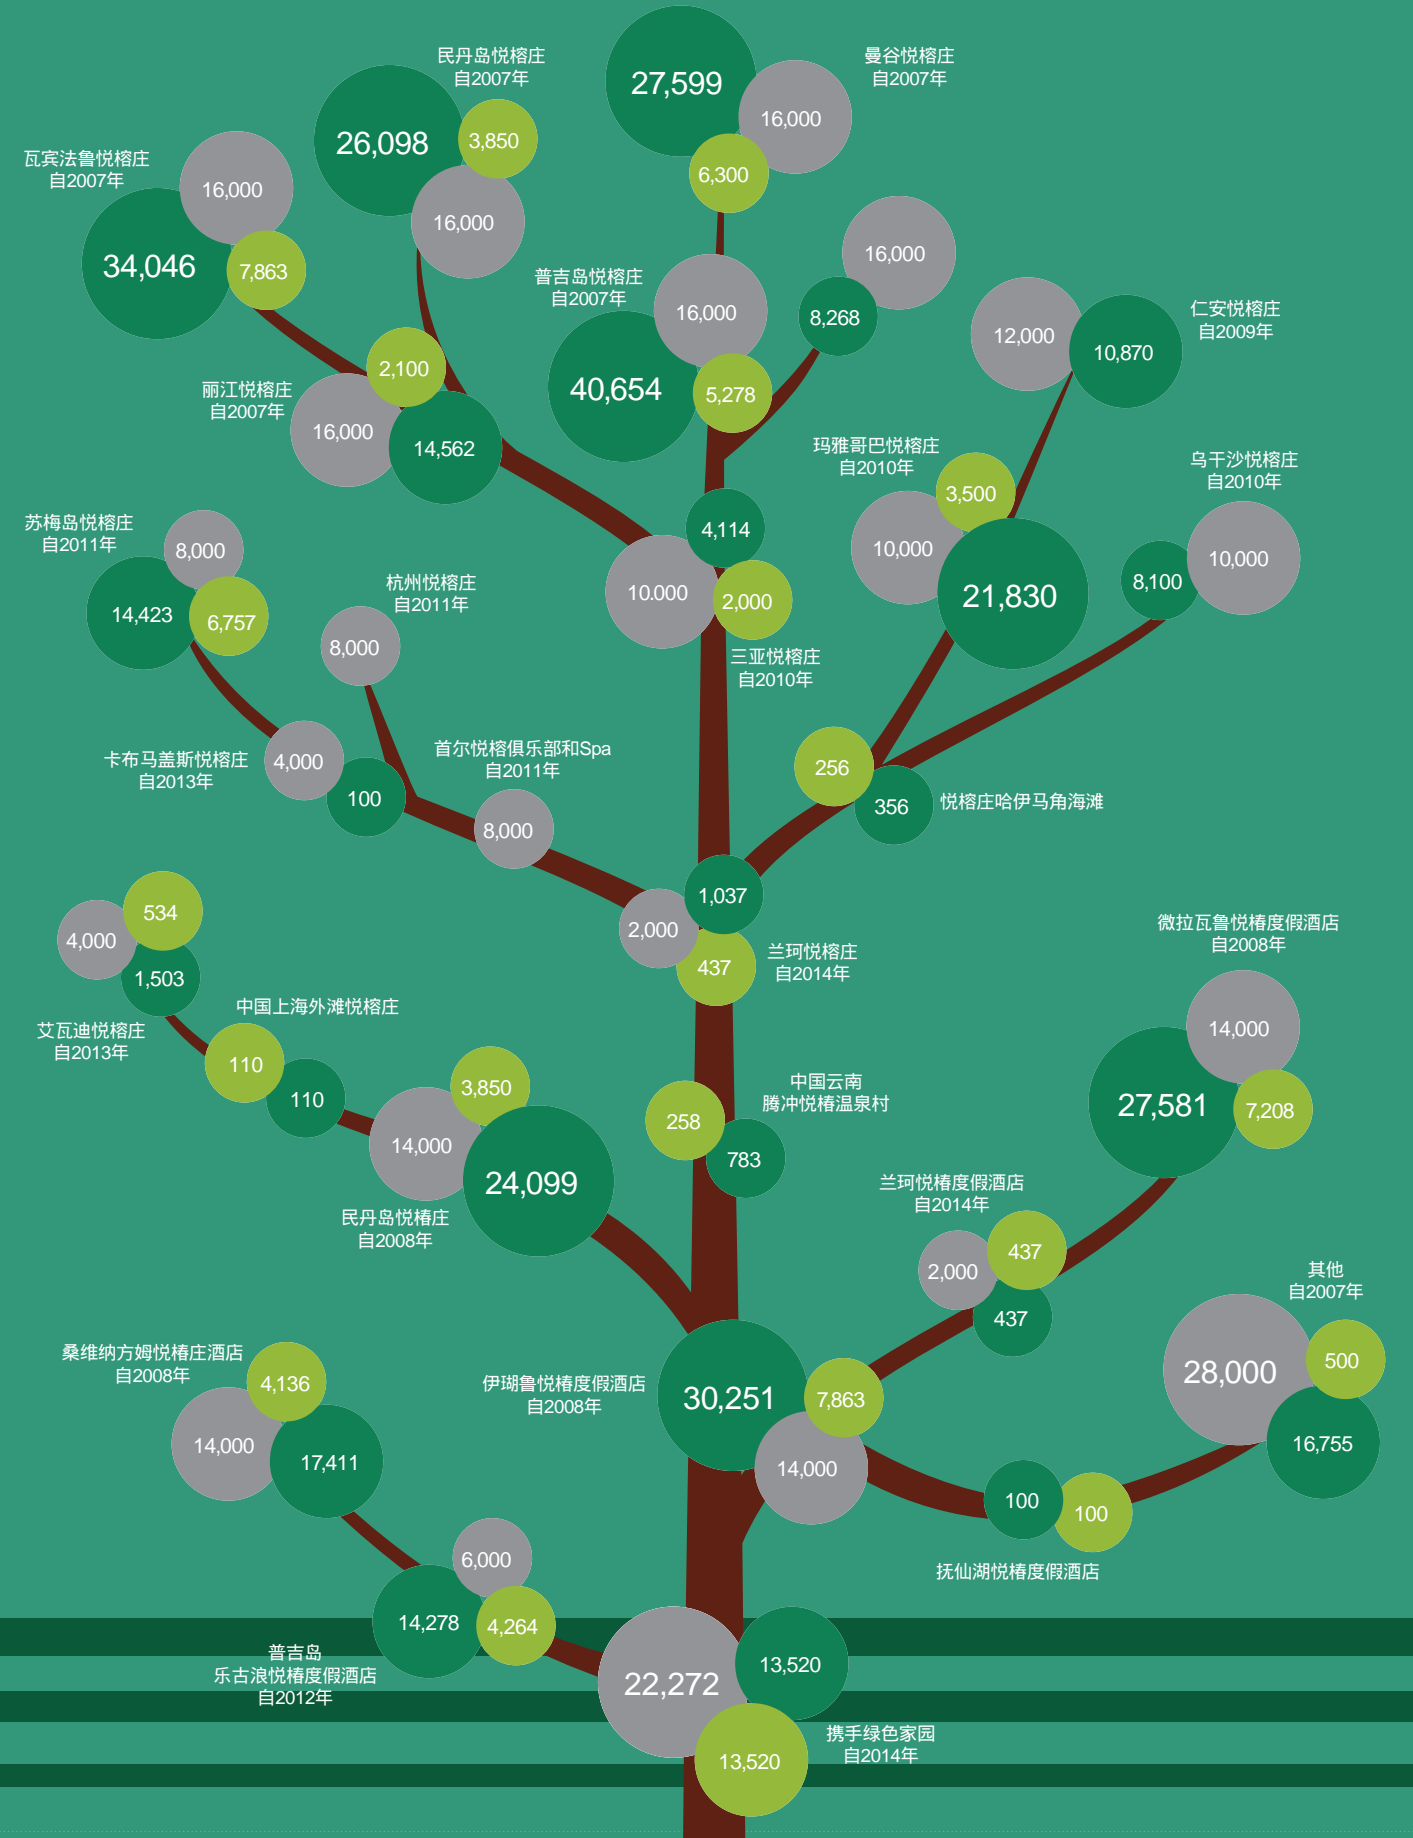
27,599
民丹岛悦榕庄
自2007年
曼谷悦榕庄
自2007年
16,000
瓦宾法鲁悦榕庄
自2007年
26,098
3,850
6,300
16,000
16,000
34,046
7,863
16,000
普吉岛悦榕庄
自2007年
16,000
8,268
12,000
10,870
仁安悦榕庄
自2009年
2,100
丽江悦榕庄
自2007年
16,000
14,562
40,654
5,278
玛雅哥巴悦榕庄
自2010年
3,500
乌干沙悦榕庄
自2010年
苏梅岛悦榕庄
自2011年
8,000
4,114
10,000
10,000
14,423
6,757
杭州悦榕庄
自2011年
10.000
2,000
21,830
8,100
8,000
三亚悦榕庄
自2010年
卡布马盖斯悦榕庄
自2013年
4,000
100
首尔悦榕俱乐部和Spa
自2011年
8,000
256
356
悦榕庄哈伊马角海滩
534
4,000
1,503
1,037
2,000
437
兰珂悦榕庄
自2014年
微拉瓦鲁悦椿度假酒店
自2008年
艾瓦迪悦榕庄
自2013年
中国上海外滩悦榕庄
110
110
3,850
14,000
24,099
258
783
中国云南
腾冲悦椿温泉村
14,000
27,581
7,208
民丹岛悦椿庄
自2008年
兰珂悦椿度假酒店
自2014年
437
2,000
437
其他
自2007年
桑维纳方姆悦椿庄酒店
自2008年
4,136
伊瑚鲁悦椿度假酒店
自2008年
30,251
7,863
28,000
500
14,000
17,411
14,000
16,755
100
100
6,000
抚仙湖悦椿度假酒店
14,278
4,264
普吉岛
乐古浪悦椿度假酒店
自2012年
22,272
13,520
13,520
携手绿色家园
自2014年